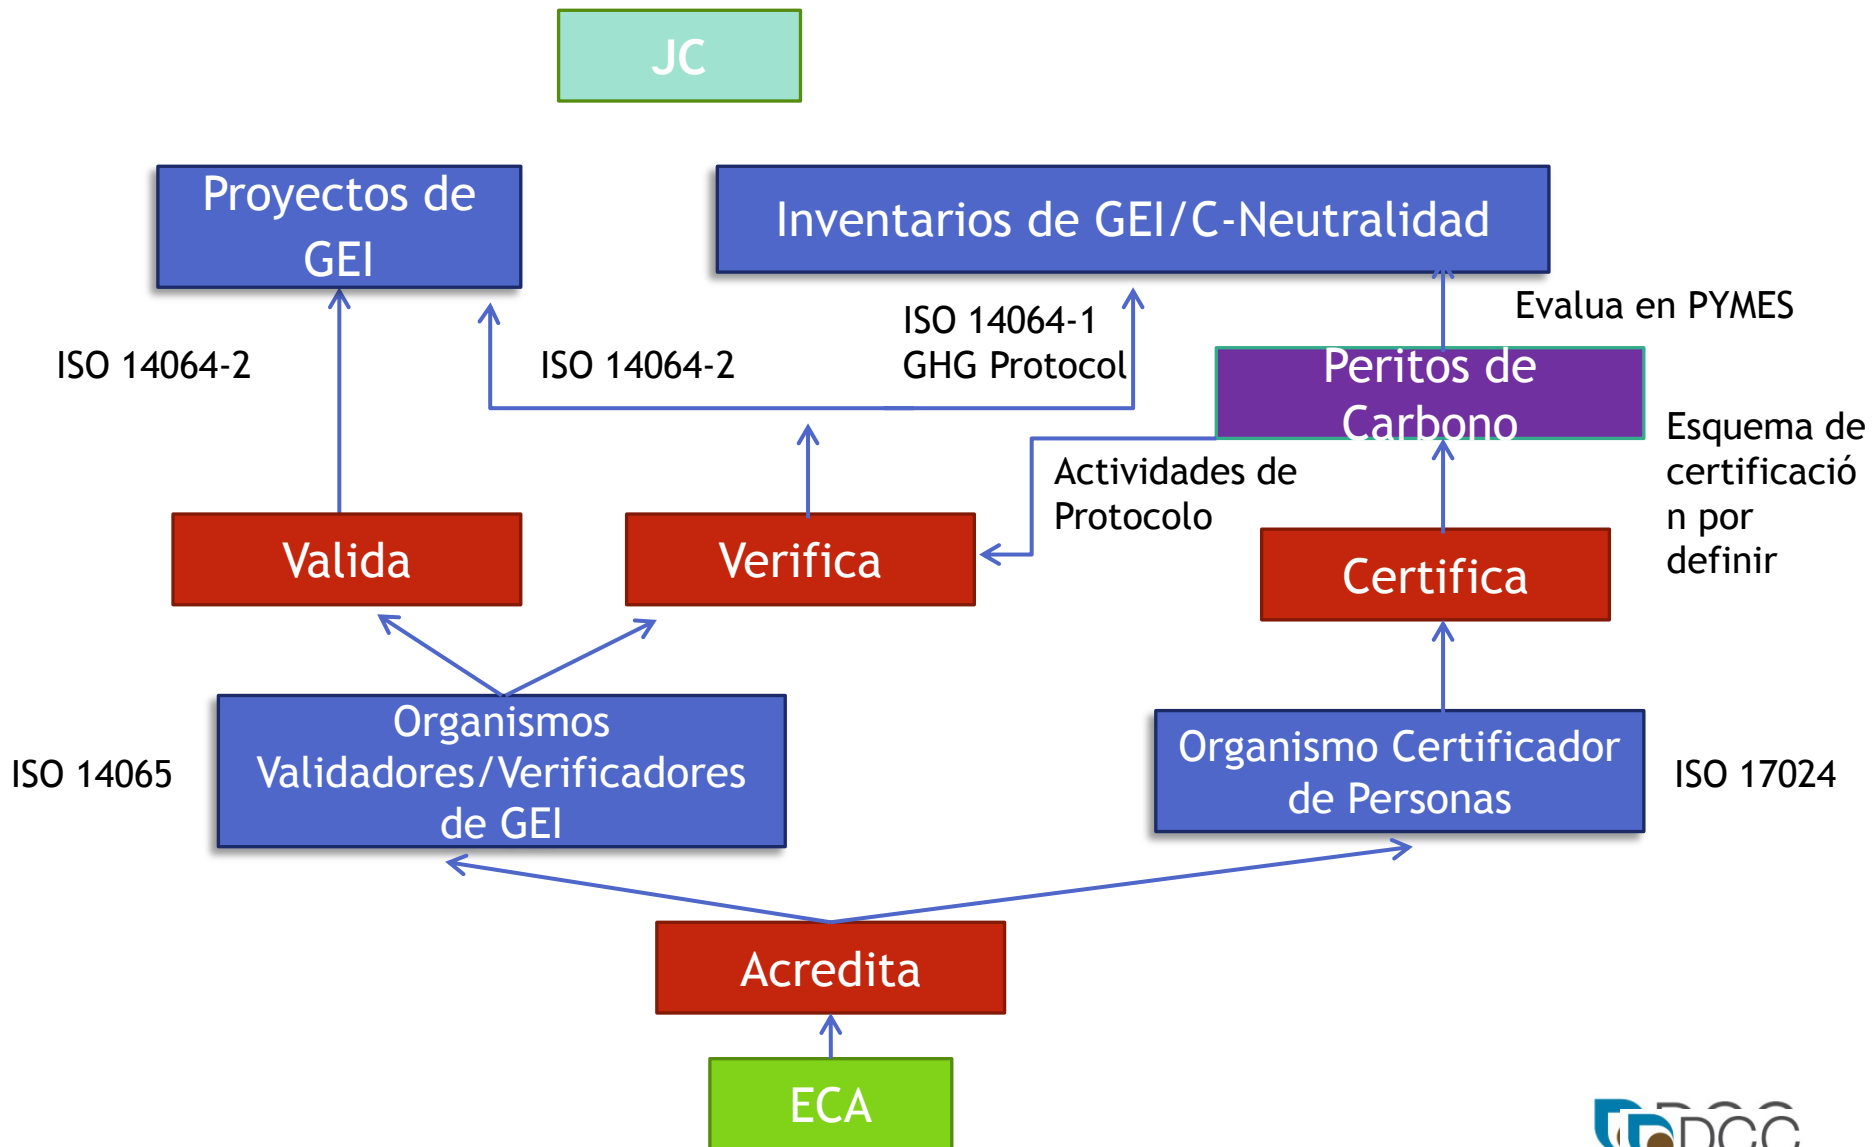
JC

Proyectos de GEI

Inventarios de GEI/C-Neutralidad

Evalua en PYMES

ISO 14064-2

ISO 14064-2

ISO 14064-1
GHG Protocol

Peritos de Carbono

Esquema de certificació n por definir

Actividades de Protocolo

Valida

Verifica

Certifica

ISO 14065

Organismos Validadores/Verificadores de GEI

Organismo Certificador de Personas

ISO 17024

Acredita

ECA

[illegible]